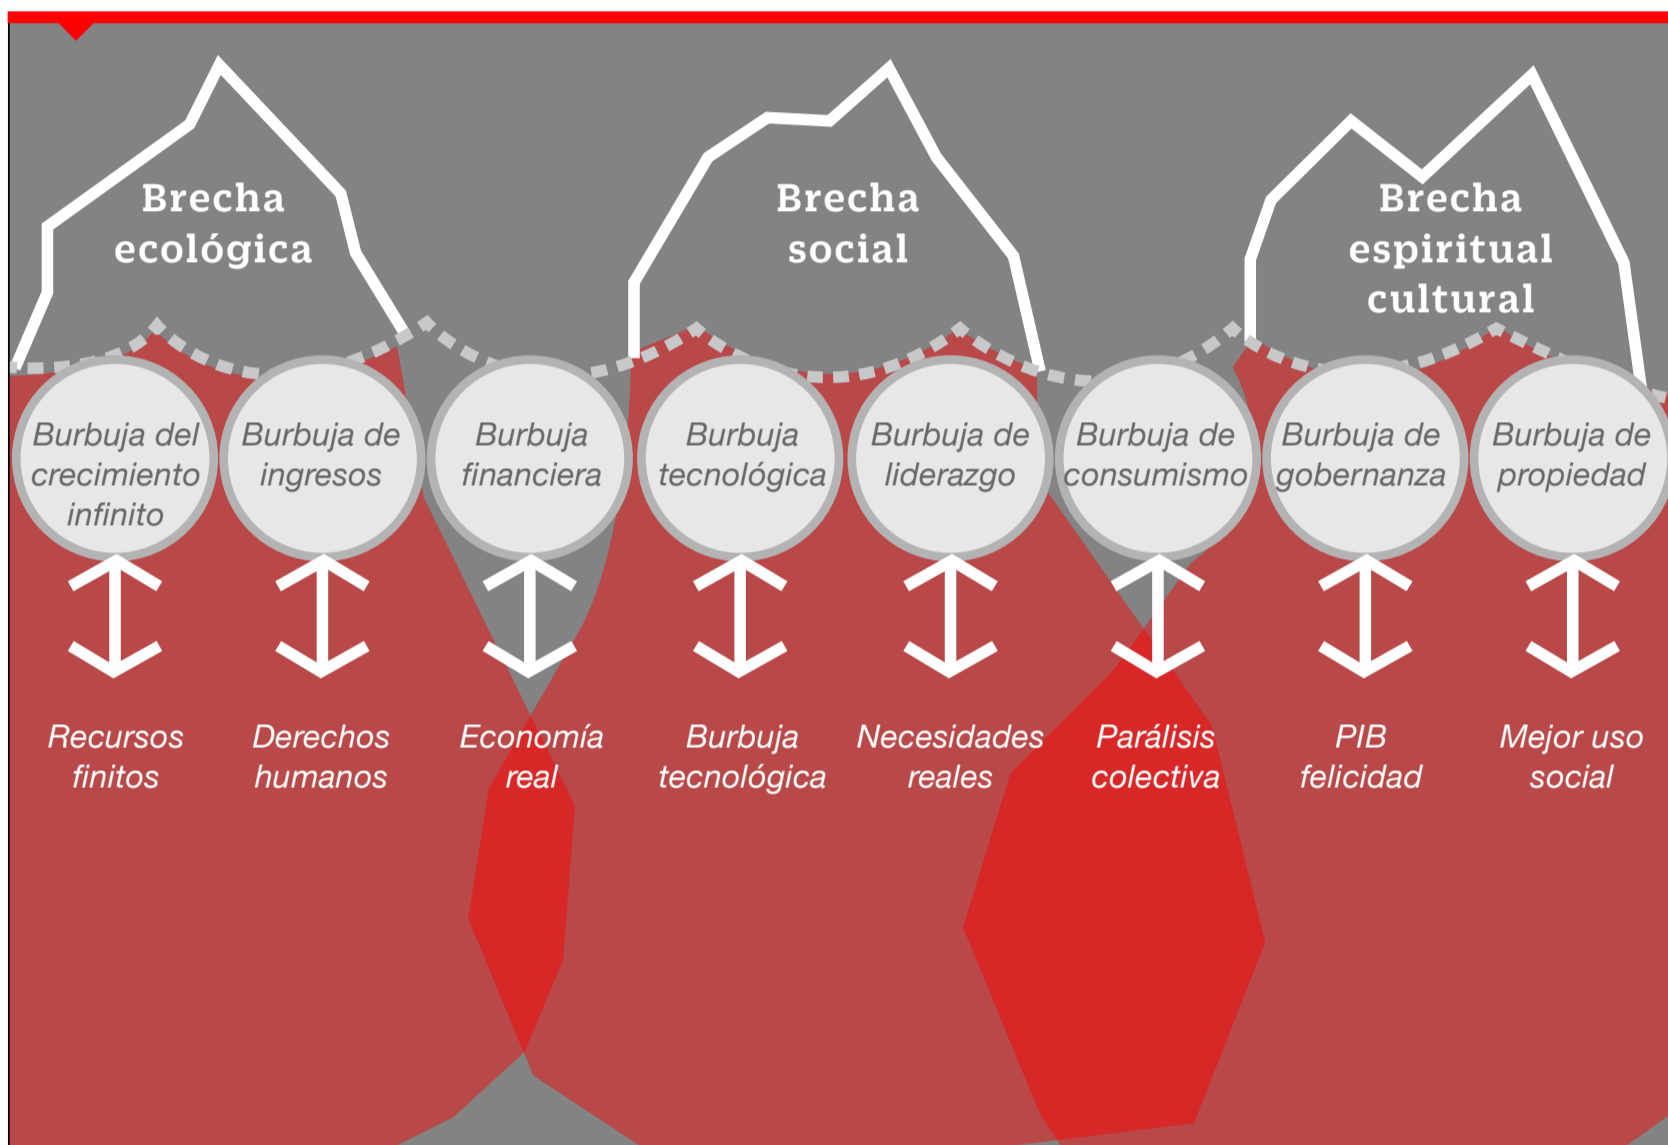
Brecha ecológica

Brecha social

Brecha espiritual cultural

Burbuja del crecimiento infinito

Burbuja de ingresos

Burbuja financiera

Burbuja tecnológica

Burbuja de liderazgo

Burbuja de consumismo

Burbuja de gobernanza

Burbuja de propiedad

Recursos finitos

Derechos humanos

Economía real

Burbuja tecnológica

Necesidades reales

Parálisis colectiva

PIB felicidad

Mejor uso social